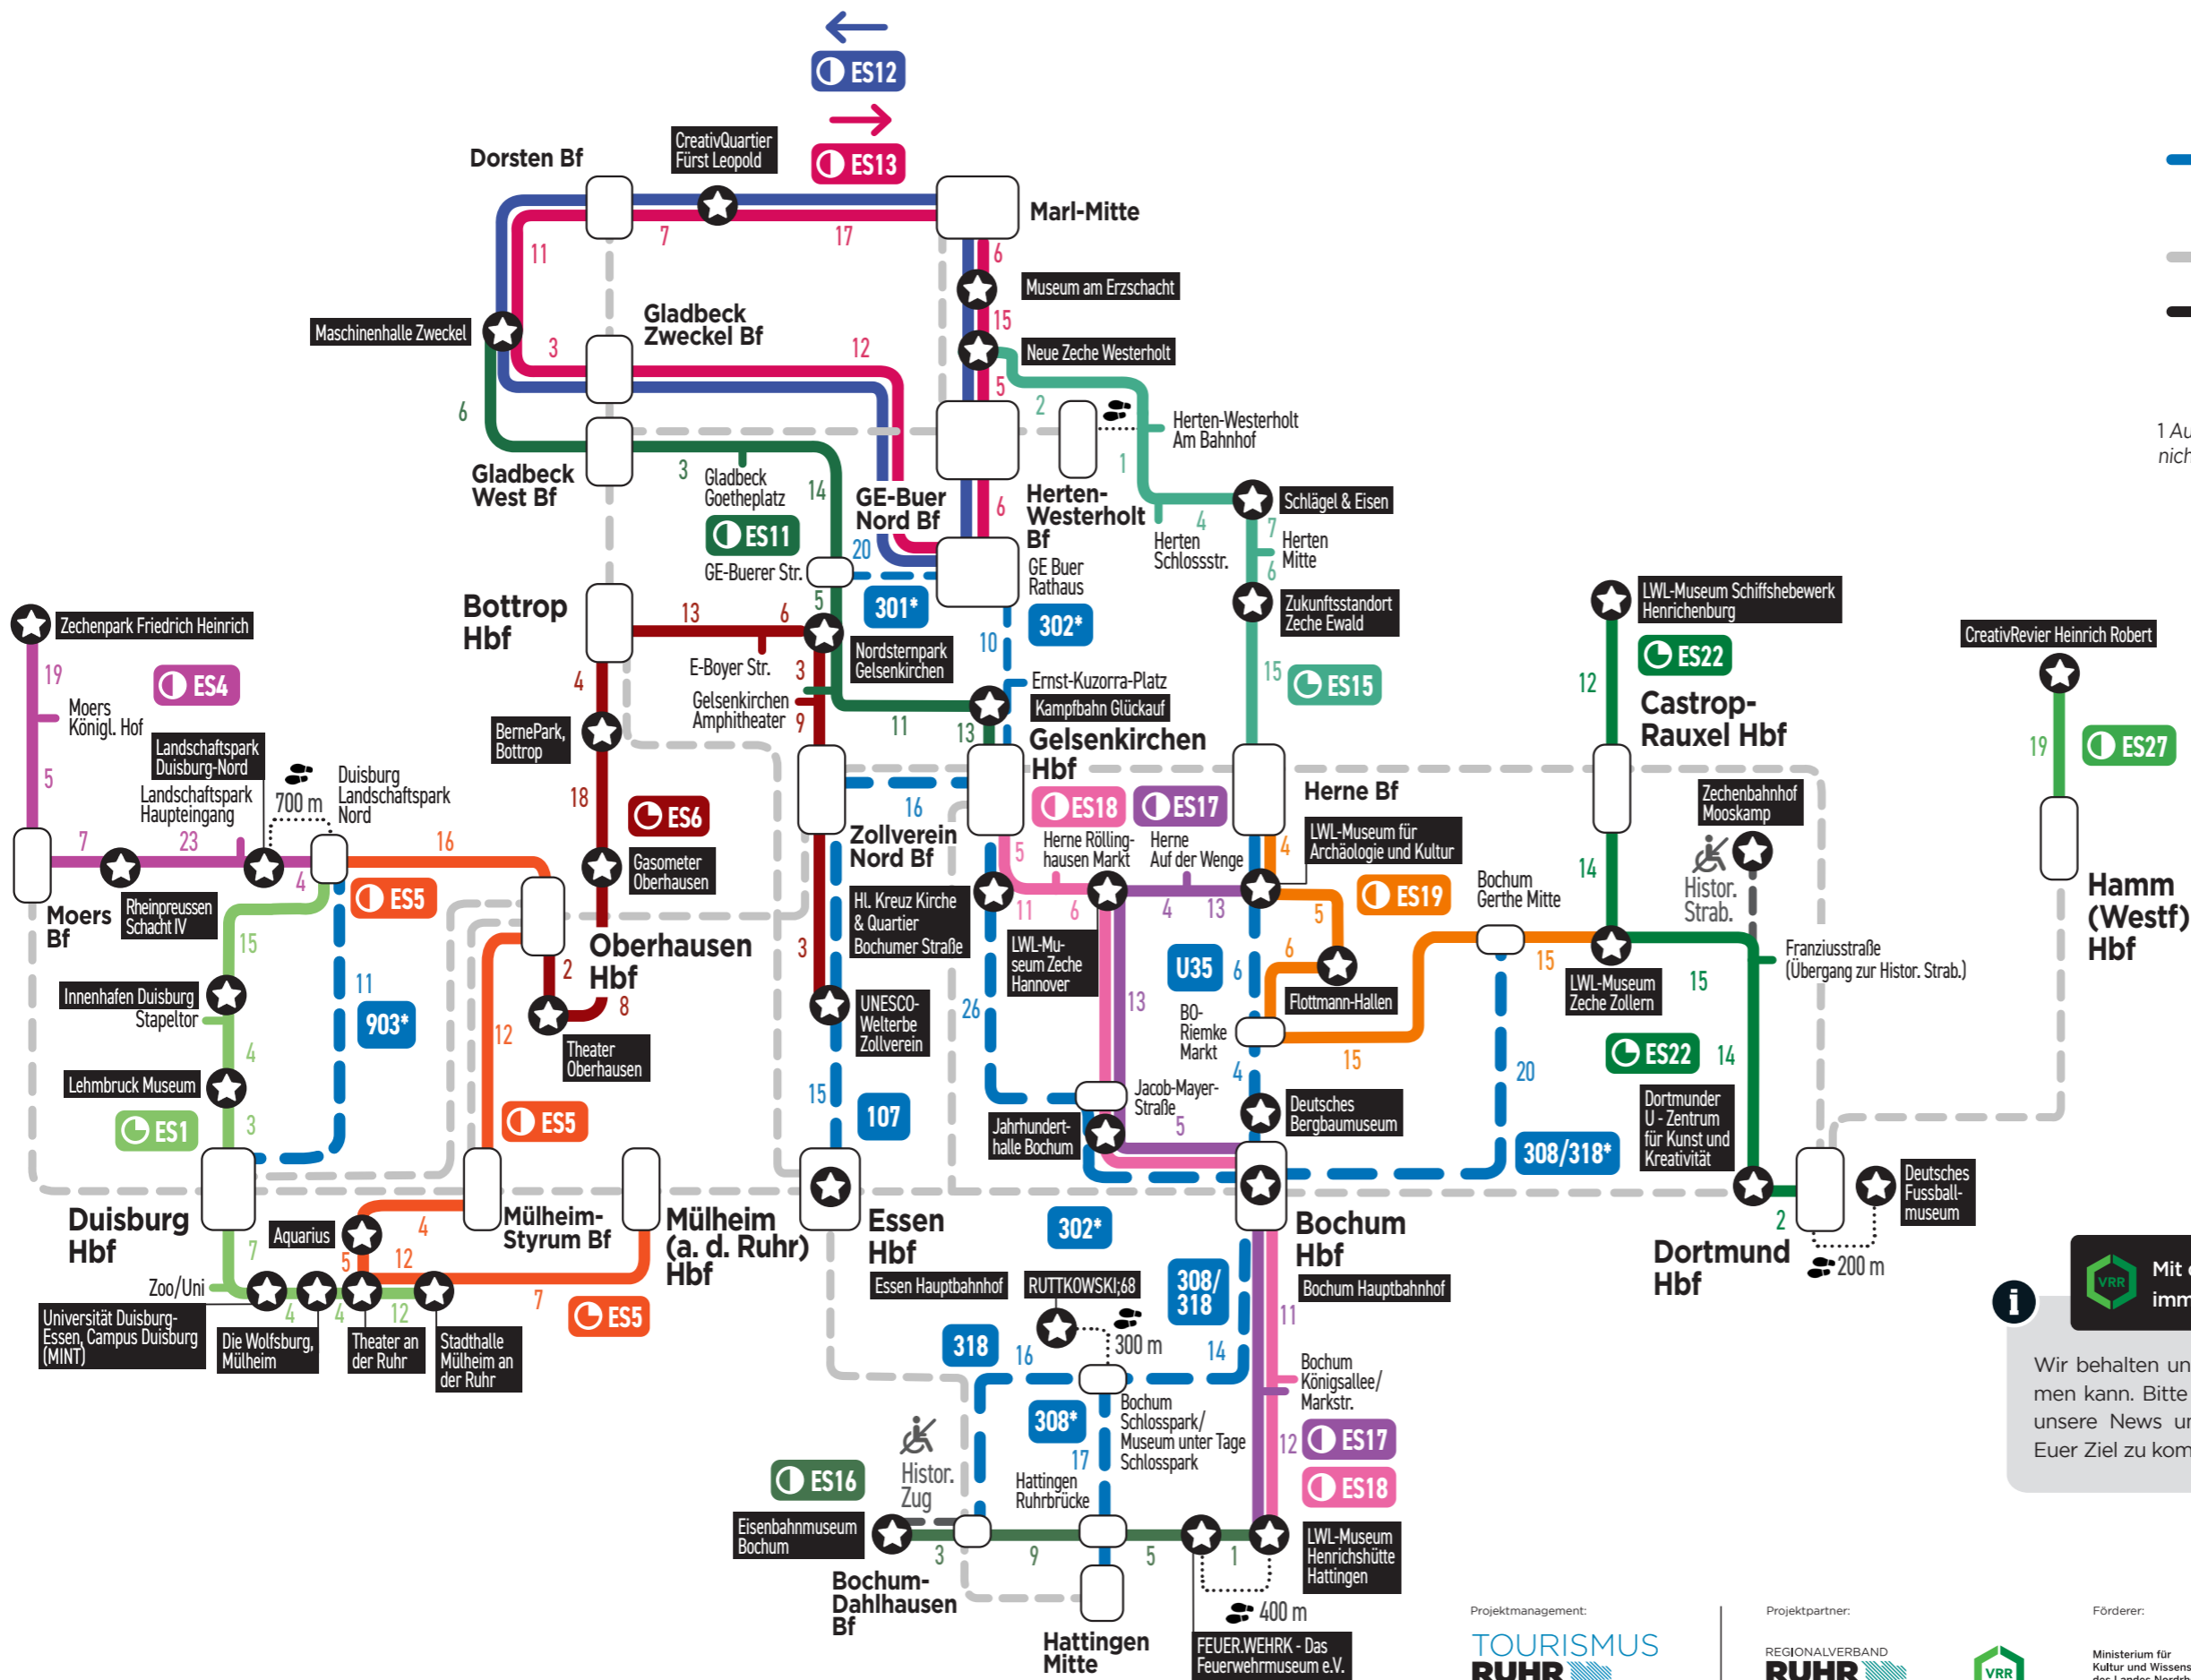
ES12
ES13
Dorsten Bf
CreativQuartier Fürst Leopold
Marl-Mitte
7
17
11
6
Museum am Erzschacht
15
Maschinenhalle Zweckel
Gladbeck Zweckel Bf
3
12
Neue Zeche Westerholt
5
6
2
Herten-Westerholt Am Bahnhof
1
Gladbeck West Bf
3
Gladbeck Goetheplatz
14
GE-Buer Nord Bf
6
Herten-Westerholt Bf
4
Schlägel & Eisen
7
Herten Schlossstr.
Herten Mitte
6
ES11
20
GE Buer Rathaus
GE-Buerer Str.
Zukunftsstandort Zeche Ewald
Bottrop Hbf
13
6
5
301*
302*
LWL-Museum Schiffshebewerk Henrichenburg
Zechenpark Friedrich Heinrich
10
ES22
CreativRevier Heinrich Robert
Nordsternpark Gelsenkirchen
15
ES15
19
ES4
4
E-Boyer Str.
3
Ernst-Kuzorra-Platz
12
Castrop-Rauxel Hbf
19
ES27
Moers Königl. Hof
Gelsenkirchen Amphitheater
9
Kampfbahn Glückauf
BernePark, Bottrop
11
13
Gelsenkirchen Hbf
Landschaftspark Duisburg-Nord
5
700 m
Duisburg Landschaftspark Nord
18
Herne Bf
Zechenbahnhof Mooskamp
Landschaftspark Haupteingang
16
ES6
ES18
ES17
Hamm (Westf) Hbf
7
23
16
Zollverein Nord Bf
LWL-Museum für Archäologie und Kultur
Herne Rölling-hausen Markt
Herne Auf der Wenge
4
Bochum Gerthe Mitte
14
Histor. Strab.
Gasometer Oberhausen
5
Moers Bf
Rheinpreussen Schacht IV
4
ES5
Hl. Kreuz Kirche & Quartier Bochumer Straße
11
6
4
13
ES19
5
Oberhausen Hbf
15
Franziusstraße (Übergang zur Histor. Strab.)
15
LWL-Museum Zeche Zollern
15
11
LWL-Museum Zeche Hannover
U35
6
Flottmann-Hallen
6
Innenhafen Duisburg Stapeltor
3
2
UNESCO-Welterbe Zollverein
26
13
BO-Riemke Markt
8
903*
Theater Oberhausen
12
ES22
14
Lehmbruck Museum
4
15
Jacob-Mayer-Straße
20
Dortmunder U-Zentrum für Kunst und Kreativität
ES1
3
ES5
15
107
Jahrhunderthalle Bochum
5
Deutsches Bergbaumuseum
308/318*
Duisburg Hbf
Mülheim-Styrum Bf
Mülheim (a. d. Ruhr) Hbf
Essen Hbf
Bochum Hbf
Dortmund Hbf
Deutsches Fussball-museum
Aquarius
4
302*
2
7
12
5
Essen Hauptbahnhof
RUTTKOWSKI;68
Bochum Hauptbahnhof
200 m
Zoo/Uni
7
308/318
11
Universität Duisburg-Essen, Campus Duisburg (MINT)
4
4
12
ES5
Die Wolfsburg, Mülheim
Theater an der Ruhr
Stadthalle Mülheim an der Ruhr
300 m
318
16
14
Bochum Königsallee/Markstr.
Bochum Schlosspark/Museum unter Tage Schlosspark
308*
Histor. Zug
17
12
ES17
ES16
Hattingen Ruhrbrücke
ES18
Eisenbahnmuseum Bochum
3
9
5
1
LWL-Museum Henrichshütte Hattingen
Bochum-Dahlhausen Bf
Hattingen Mitte
400 m
FEUER.WEHRK - Das Feuerwehrmuseum e.V.
1 Au
nich
Mit
imm
Wir behalten un
men kann. Bitte
unsere News ur
Euer Ziel zu kom
Projektmanagement:
TOURISMUS RUHR
Projektpartner:
REGIONALVERBAND RUHR
VRR
Förderer:
Ministerium für Kultur und Wissens